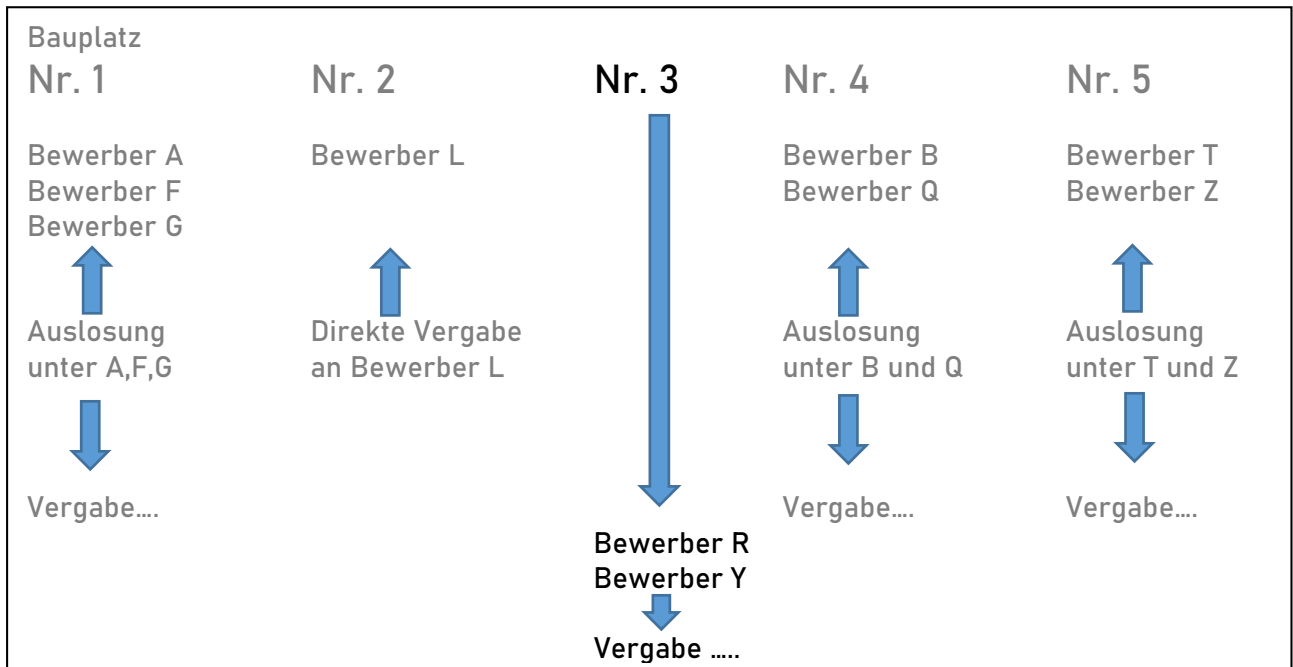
Bauplatz

Nr. 1

Bewerber A
Bewerber F
Bewerber G

Auslosung unter A,F,G

Vergabe….

Nr. 2

Bewerber L

Direkte Vergabe an Bewerber L

Nr. 3

Bewerber R
Bewerber Y

Vergabe …..

Nr. 4

Bewerber B
Bewerber Q

Auslosung unter B und Q

Vergabe….

Nr. 5

Bewerber T
Bewerber Z

Auslosung unter T und Z

Vergabe….